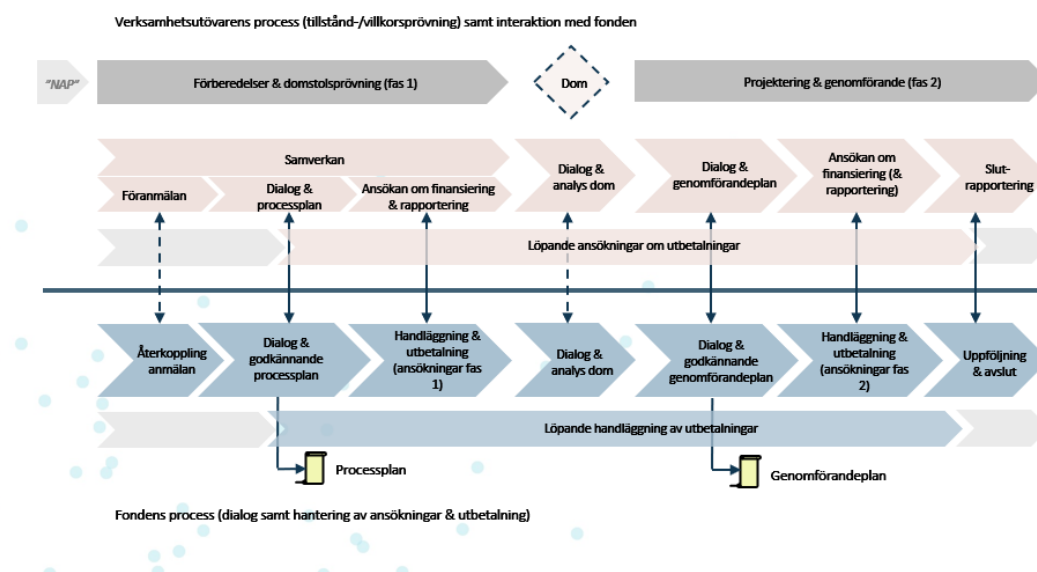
Verksamhetsutövarens process (tillstånd-/villkorsprövning) samt interaktion med fonden

"NAP"

Förberedelser & domstolsprövning (fas 1)

Dom

Projektering & genomförande (fas 2)

Samverkan

Föranmälan

Dialog & processplan

Ansökan om finansiering & rapportering

Dialog & analys dom

Dialog & genomförandeplan

Ansökan om finansiering (& rapportering)

Slut-rapportering

Löpande ansökningar om utbetalningar

Återkoppling anmälan

Dialog & godkännande processplan

Handläggning & utbetalning (ansökningar fas 1)

Dialog & analys dom

Dialog & godkännande genomförandeplan

Handläggning & utbetalning (ansökningar fas 2)

Uppföljning & avslut

Löpande handläggning av utbetalningar

Processplan

Genomförandeplan

Fondens process (dialog samt hantering av ansökningar & utbetalning)